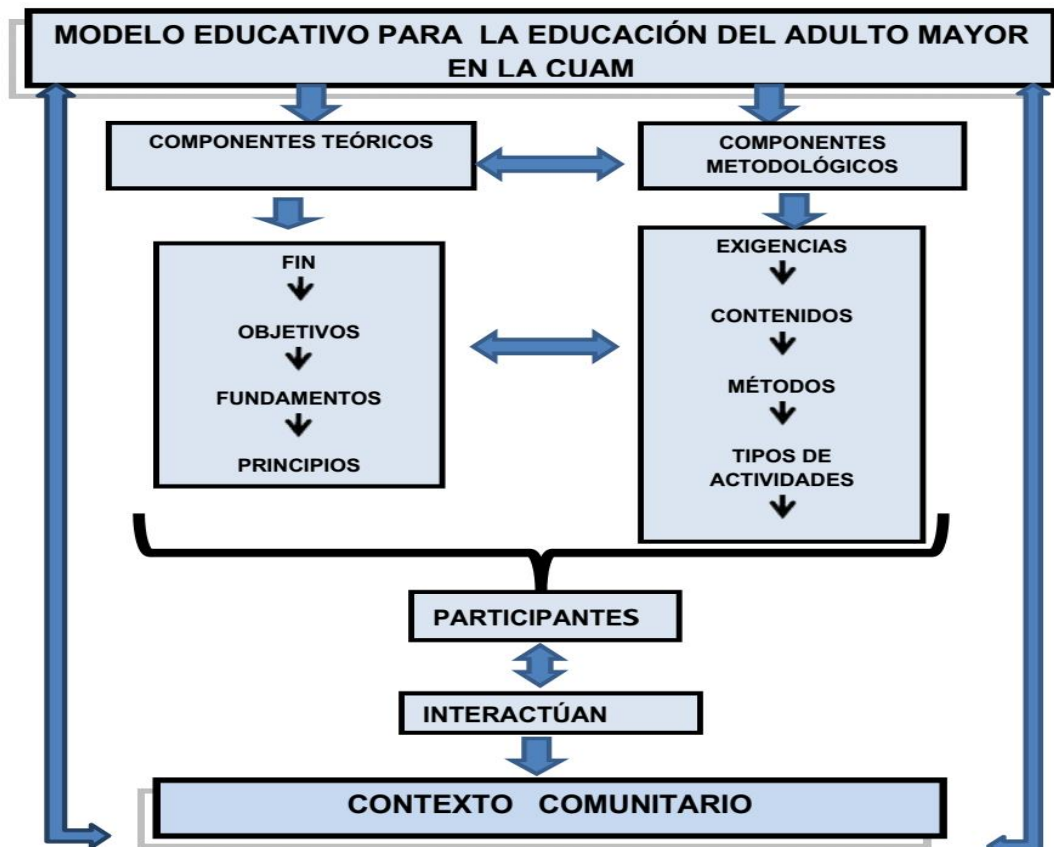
MODELO EDUCATIVO PARA LA EDUCACIÓN DEL ADULTO MAYOR EN LA CUAM

COMPONENTES TEÓRICOS

COMPONENTES METODOLÓGICOS

FIN

OBJETIVOS

FUNDAMENTOS

PRINCIPIOS

EXIGENCIAS

CONTENIDOS

MÉTODOS

TIPOS DE ACTIVIDADES

PARTICIPANTES

INTERACTÚAN

CONTEXTO COMUNITARIO